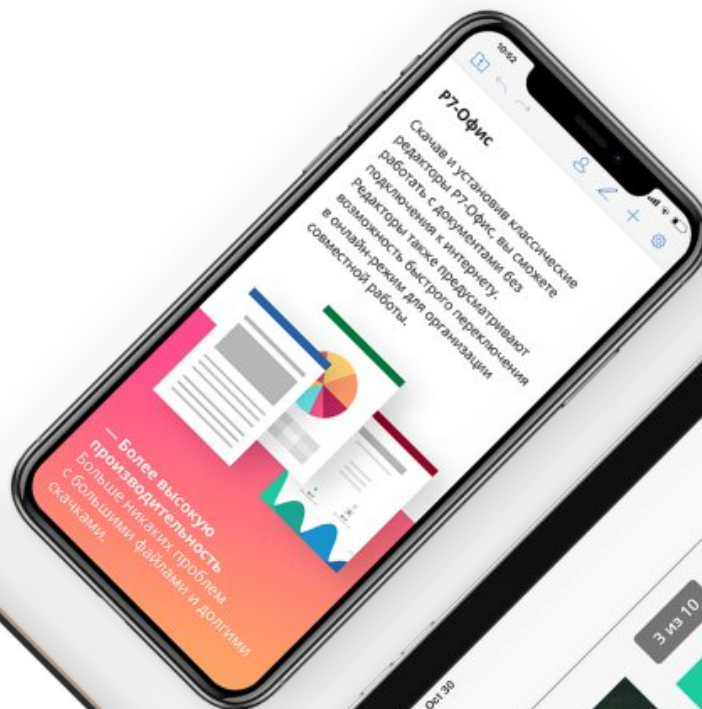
10:02

Р7-Офис

Скачав и установив классические редакторы Р7-Офис, вы сможете работать с документами без подключения к интернету. Редакторы также предусматривают возможность быстрого переключения в онлайн-режим для организации совместной работы.

— Более высокую производительность
Больше никаких проблем с большими файлами и долгими скачками.

3 из 10

Oct 30